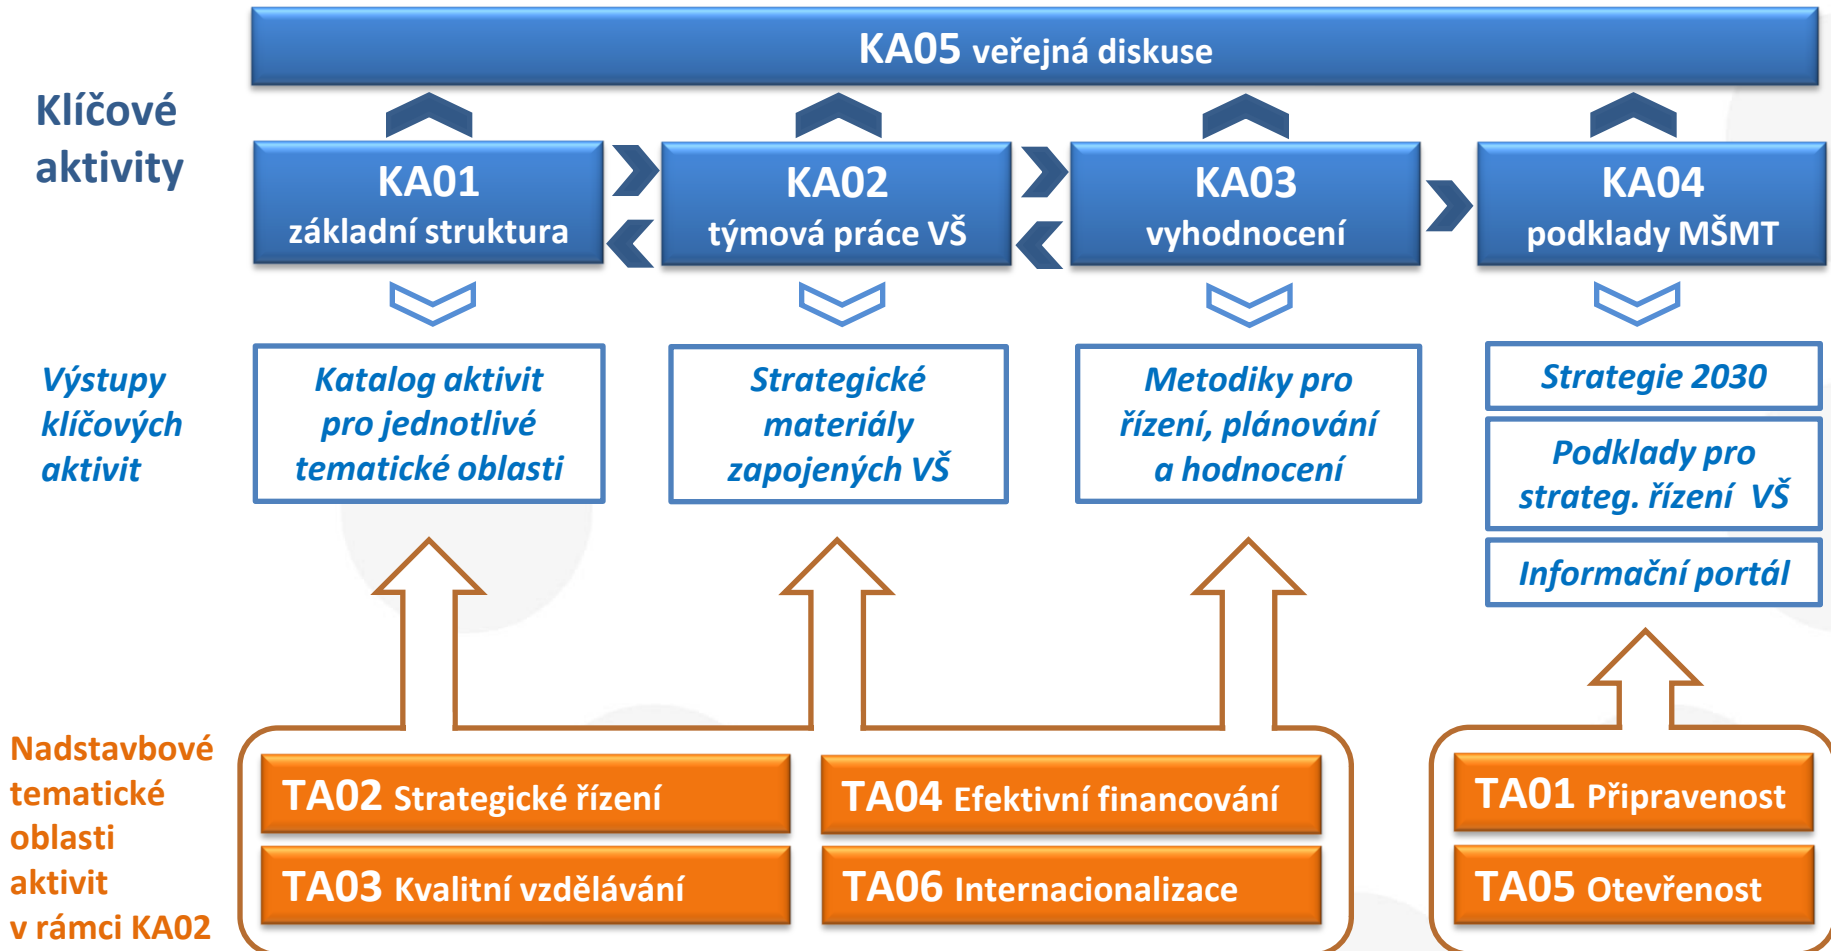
KA05 veřejná diskuse

Klíčové aktivity

KA01 základní struktura

KA02 týmová práce VŠ

KA03 vyhodnocení

KA04 podklady MŠMT

Výstupy klíčových aktivit

Katalog aktivit pro jednotlivé tematické oblasti

Strategické materiály zapojených VŠ

Metodiky pro řízení, plánování a hodnocení

Strategie 2030

Podklady pro strateg. řízení VŠ

Informační portál

Nadstavbové tematické oblasti aktivit v rámci KA02

TA02 Strategické řízení

TA04 Efektivní financování

TA03 Kvalitní vzdělávání

TA06 Internacionalizace

TA01 Připravenost

TA05 Otevřenost